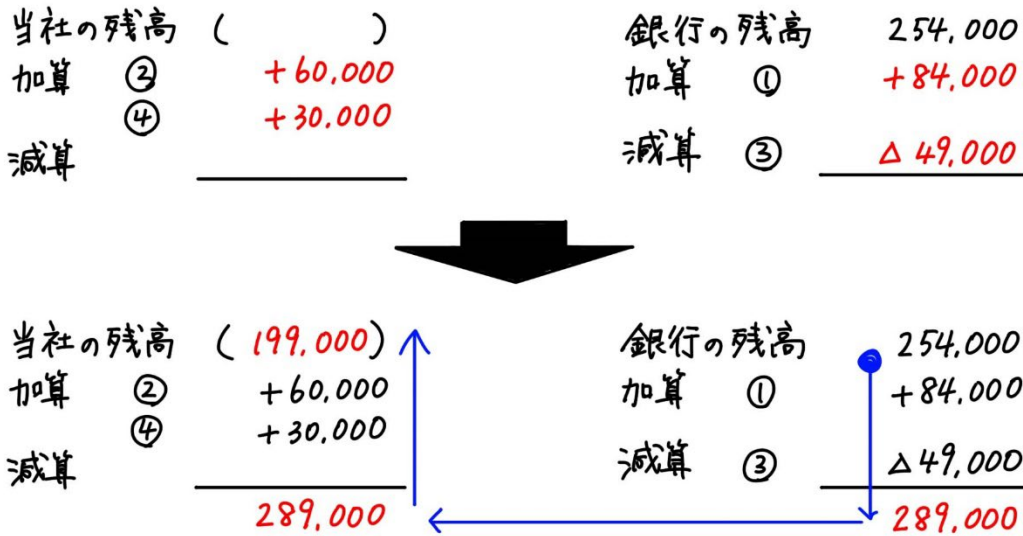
当社の残高　(　　　　)
加算　②　+60,000
　　　④　+30,000
減算

銀行の残高　254,000
加算　①　+84,000
減算　③　△49,000

当社の残高　(199,000)
加算　②　+60,000
　　　④　+30,000
減算
289,000

銀行の残高　254,000
加算　①　+84,000
減算　③　△49,000
289,000